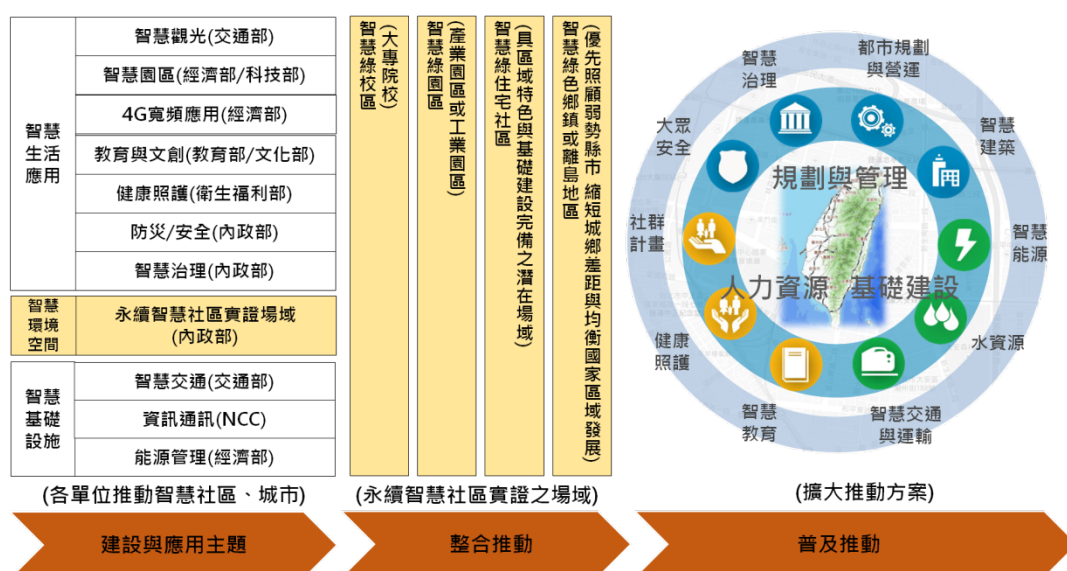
智慧生活應用

智慧觀光(交通部)

智慧園區(經濟部/科技部)

4G寬頻應用(經濟部)

教育與文創(教育部/文化部)

健康照護(衛生福利部)

防災/安全(內政部)

智慧治理(內政部)

智慧環境空間

永續智慧社區實證場域(內政部)

智慧基礎設施

智慧交通(交通部)

資訊通訊(NCC)

能源管理(經濟部)

(各單位推動智慧社區、城市)

智慧綠校區(大專院校)

智慧綠園區(產業園區或工業園區)

智慧綠住宅社區(具區域特色與基礎建設完備之潛在場域)

智慧綠色鄉鎮或離島地區(優先照顧弱勢縣市縮短城鄉差距與均衡國家區域發展)

(永續智慧社區實證之場域)

智慧治理

都市規劃與營運

智慧建築

智慧能源

水資源

智慧交通與運輸

智慧教育

健康照護

社群計畫

大眾安全

規劃與管理

人力資源

基礎建設

(擴大推動方案)

建設與應用主題

整合推動

普及推動